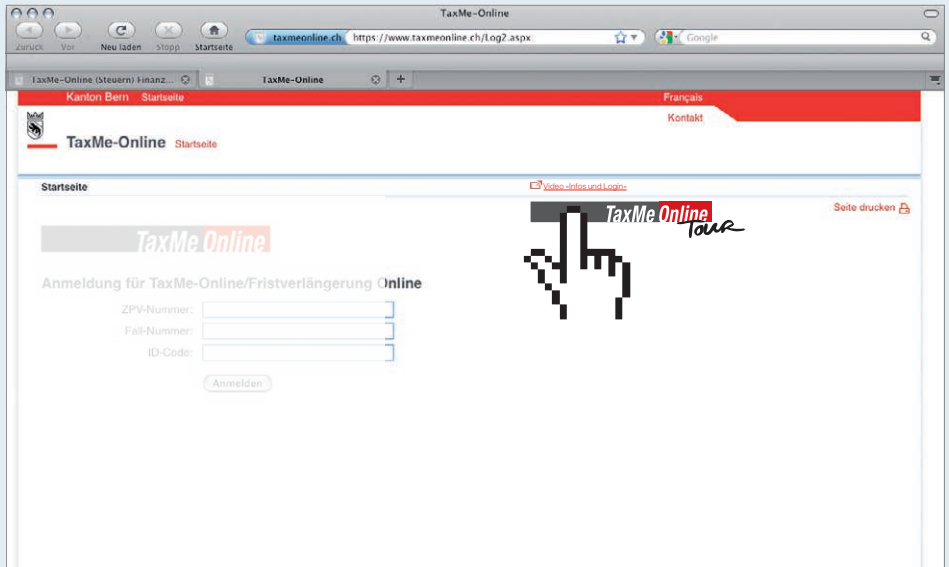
TaxMe-Online

Zurück Vor Neu laden Stopp Startseite

taxmeonline.ch https://www.taxmeonline.ch/Log2.aspx

Google

TaxMe-Online (Steuern) Finanz...

TaxMe-Online

Kanton Bern Startseite

Français

Kontakt

TaxMe-Online Startseite

Startseite

Video «Infos und Login»

Seite drucken

TaxMe Online Tour

TaxMe Online

Anmeldung für TaxMe-Online/Fristverlängerung Online

ZPV-Nummer:

Fall-Nummer:

ID-Code:

Anmelden